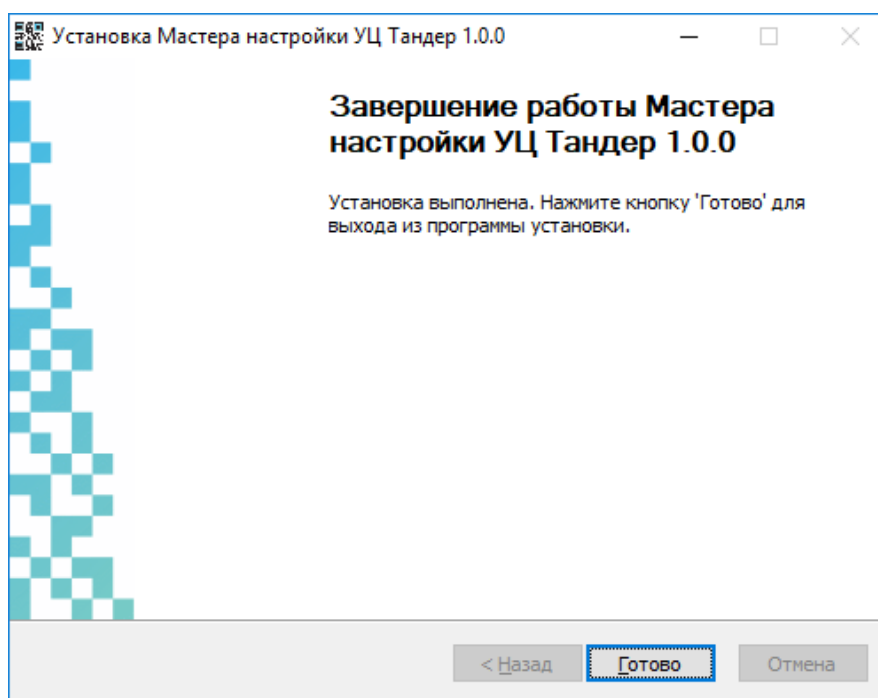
Установка Мастера настройки УЦ Тандер 1.0.0

Завершение работы Мастера настройки УЦ Тандер 1.0.0

Установка выполнена. Нажмите кнопку 'Готово' для выхода из программы установки.

< Назад | Готово | Отмена